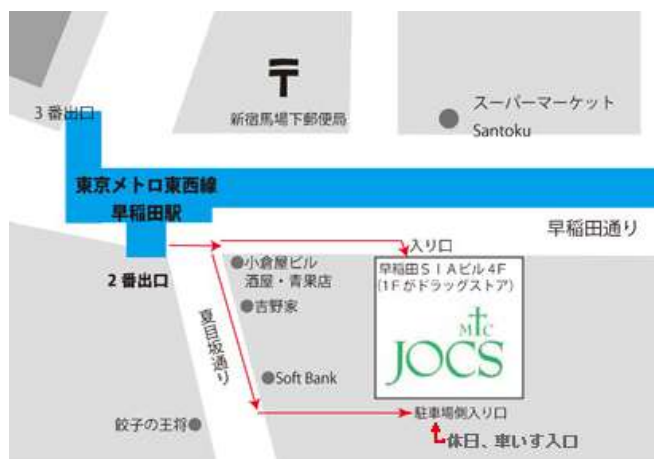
3番出口

〒
新宿馬場下郵便局

スーパーマーケット
Santoku

東京メトロ東西線
早稲田駅

早稲田通り

2番出口

入り口

小倉屋ビル
酒屋・青果店

吉野家

夏目坂通り

Soft Bank

餃子の王将

早稲田SIAビル4F
(1Fがドラッグストア)

MTC
JOCS

駐車場側入り口

休日、車いす入口